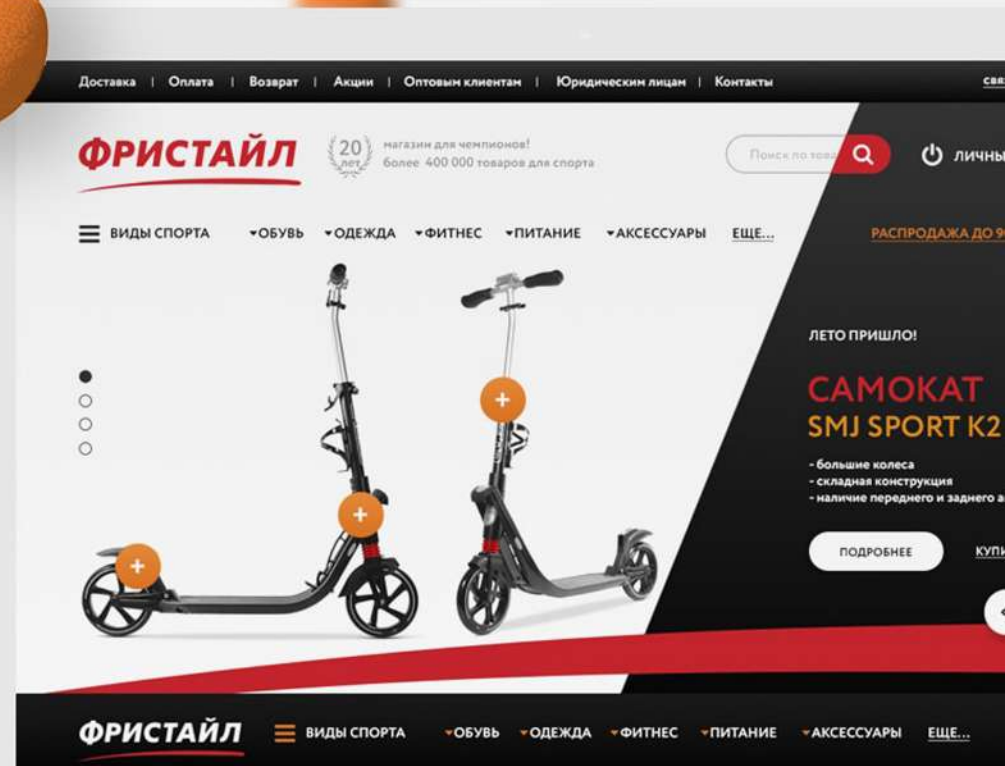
Доставка | Оплата | Возврат | Акции | Оптовым клиентам | Юридическим лицам | Контакты

свя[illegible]

ФРИСТАЙЛ

20 лет

магазин для чемпионов!
более 400 000 товаров для спорта

Поиск по тов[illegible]

ЛИЧНЫ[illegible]

ВИДЫ СПОРТА ОБУВЬ ОДЕЖДА ФИТНЕС ПИТАНИЕ АКСЕССУАРЫ ЕЩЕ...

РАСПРОДАЖА ДО 9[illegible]

ЛЕТО ПРИШЛО!

САМОКАТ
SMJ SPORT K2

- большие колеса
- складная конструкция
- наличие переднего и заднего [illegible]

ПОДРОБНЕЕ

КУП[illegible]

ФРИСТАЙЛ

ВИДЫ СПОРТА ОБУВЬ ОДЕЖДА ФИТНЕС ПИТАНИЕ АКСЕССУАРЫ ЕЩЕ...